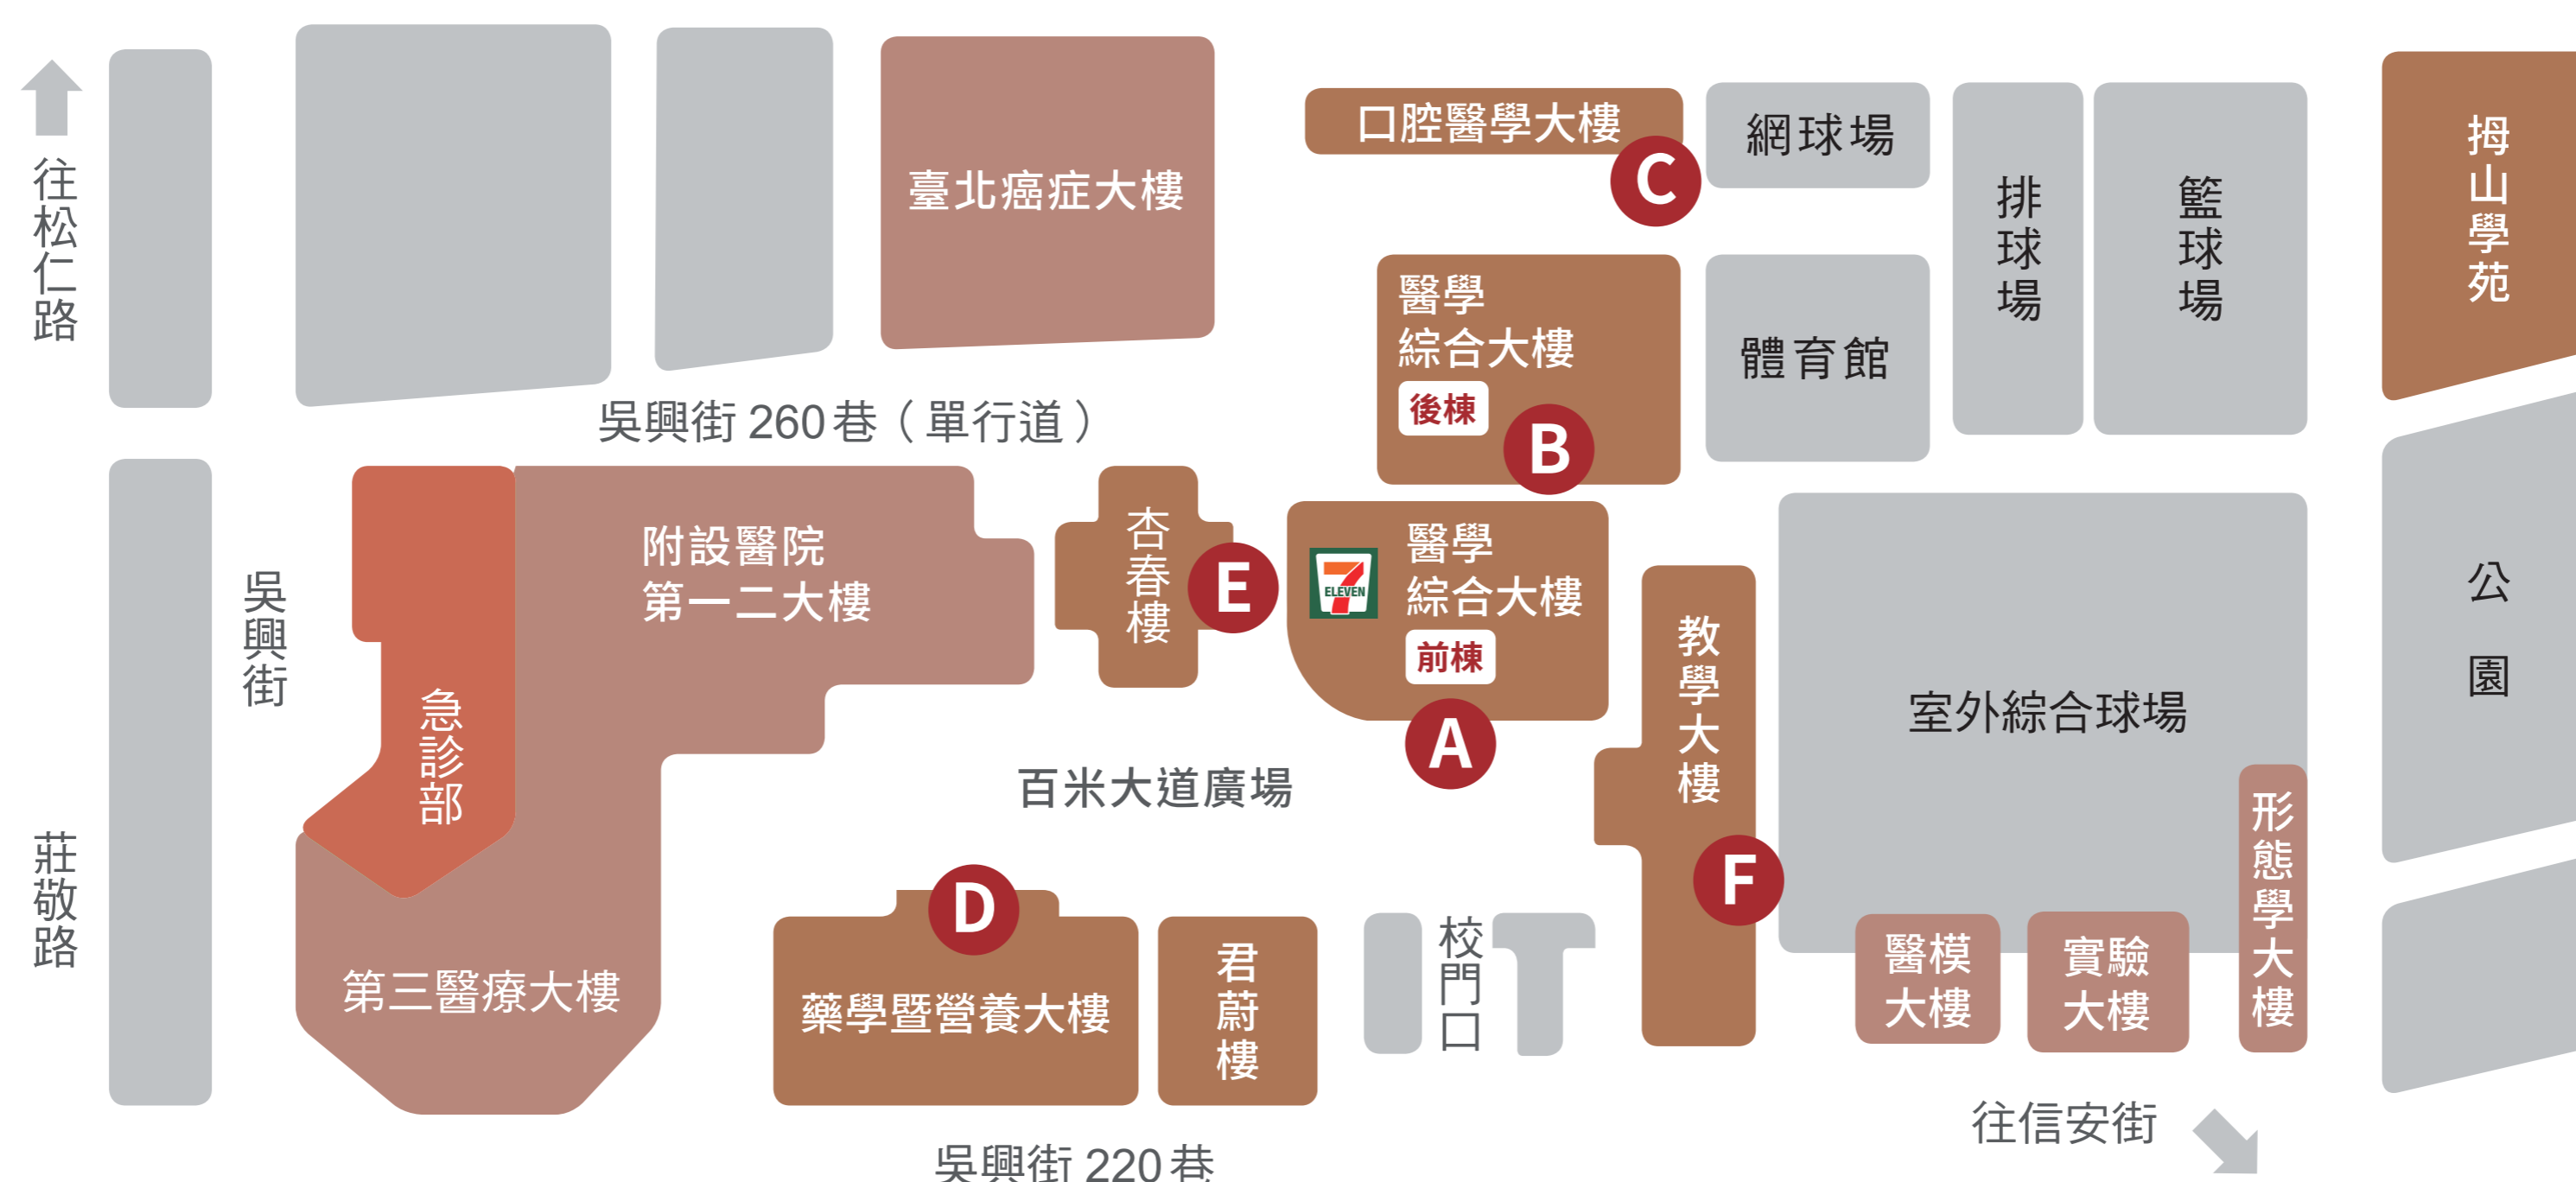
往松仁路

臺北癌症大樓

口腔醫學大樓

C

網球場

排球場

籃球場

拇山學苑

醫學綜合大樓

後棟

B

體育館

吳興街 260 巷（單行道）

吳興街

附設醫院第一二大樓

杏春樓

E

7 ELEVEN

醫學綜合大樓

前棟

A

教學大樓

室外綜合球場

公園

急診部

百米大道廣場

形態學大樓

莊敬路

D

第三醫療大樓

藥學暨營養大樓

君蔚樓

校門口

F

醫模大樓

實驗大樓

往信安街

吳興街 220 巷